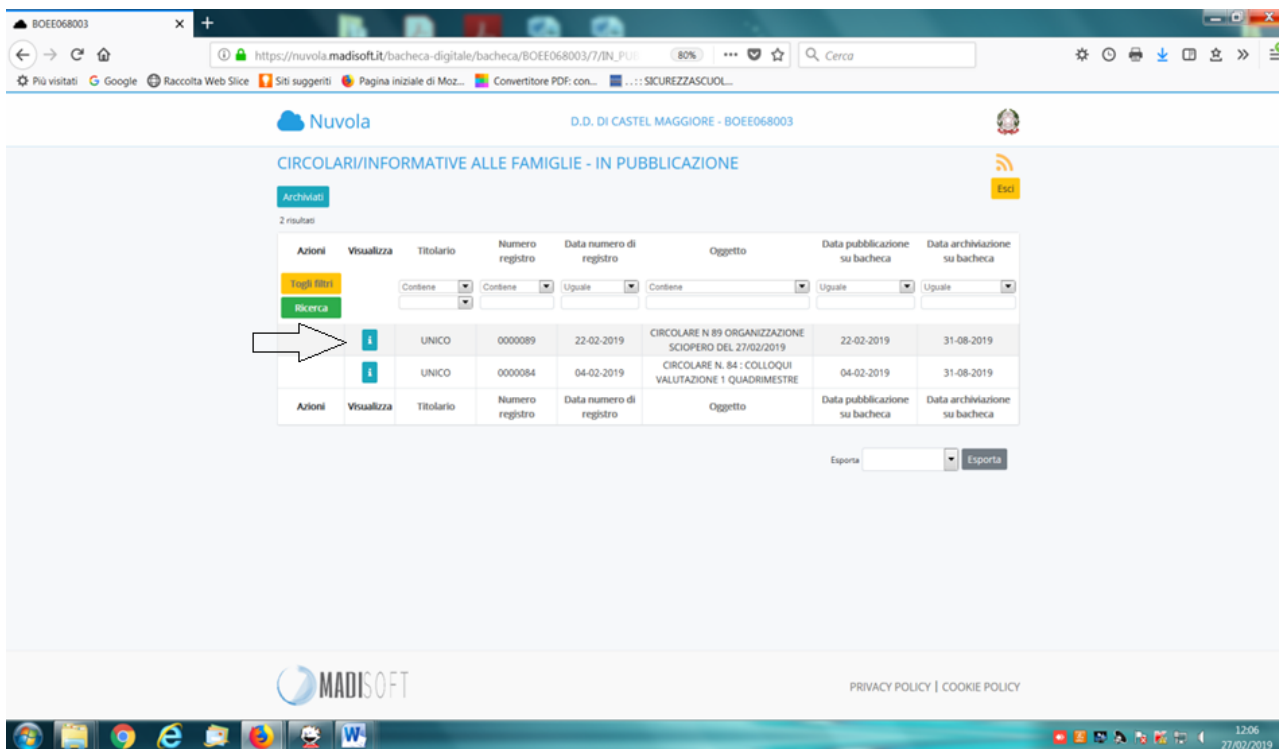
BOEE068003

https://nuvola.madisoft.it/bacheca-digitale/bacheca/BOEE068003/7/IN_PU

80%

Cerca

Più visitati Google Raccolta Web Slice Siti suggeriti Pagina iniziale di Moz... Convertitore PDF: con... ..:: SICUREZZASCUOL...

Nuvola

D.D. DI CASTEL MAGGIORE - BOEE068003

CIRCOLARI/INFORMATIVE ALLE FAMIGLIE - IN PUBBLICAZIONE

Esci

Archiviati

2 risultati

| Azioni | Visualizza | Titolario | Numero registro | Data numero di registro | Oggetto | Data pubblicazione su bacheca | Data archiviazione su bacheca |
|---|---|---|---|---|---|---|---|
| Togli filtri Ricerca | | | Contiene | Uguale | Contiene | Uguale | Uguale |
| | i | UNICO | 0000089 | 22-02-2019 | CIRCOLARE N 89 ORGANIZZAZIONE SCIOPERO DEL 27/02/2019 | 22-02-2019 | 31-08-2019 |
| | i | UNICO | 0000084 | 04-02-2019 | CIRCOLARE N. 84 : COLLOQUI VALUTAZIONE 1 QUADRIMESTRE | 04-02-2019 | 31-08-2019 |
| Azioni | Visualizza | Titolario | Numero registro | Data numero di registro | Oggetto | Data pubblicazione su bacheca | Data archiviazione su bacheca |

Esporta Esporta

MADISOFT

PRIVACY POLICY | COOKIE POLICY

12:06
27/02/2019